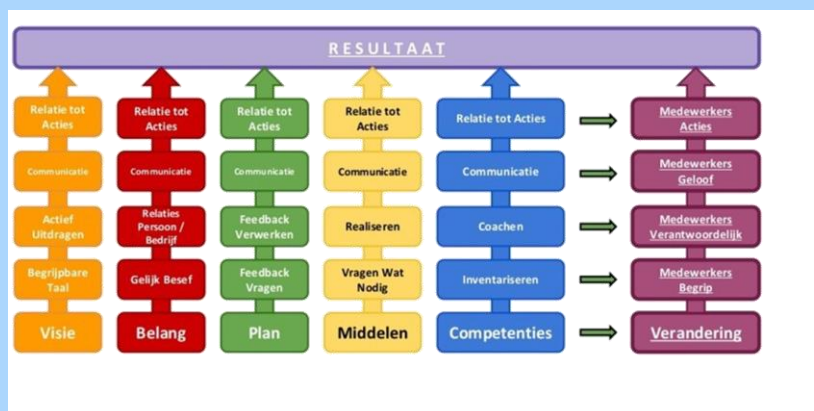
RESULTAAT

Relatie tot Acties

Communicatie

Actief Uitdragen

Begrijpbare Taal

Visie

Relatie tot Acties

Communicatie

Relaties Persoon / Bedrijf

Gelijk Besef

Belang

Relatie tot Acties

Communicatie

Feedback Verwerken

Feedback Vragen

Plan

Relatie tot Acties

Communicatie

Realiseren

Vragen Wat Nodig

Middelen

Relatie tot Acties

Communicatie

Coachen

Inventariseren

Competenties

Medewerkers Acties

Medewerkers Geloof

Medewerkers Verantwoordelijk

Medewerkers Begrip

Verandering